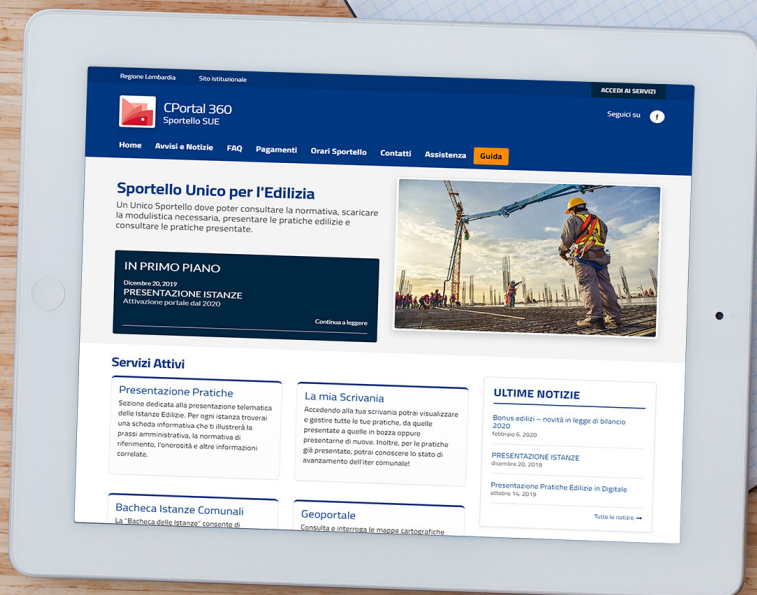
Regione Lombardia Sito istituzionale

ACCEDI AI SERVIZI

CPortal 360
Sportello SUE

Seguici su f

Home Avvisi e Notizie FAQ Pagamenti Orari Sportello Contatti Assistenza Guida

Sportello Unico per l'Edilizia

Un Unico Sportello dove poter consultare la normativa, scaricare la modulistica necessaria, presentare le pratiche edilizie e consultare le pratiche presentate.

IN PRIMO PIANO

Dicembre 20, 2019
PRESENTAZIONE ISTANZE
Attivazione portale dal 2020

Continua a leggere

Servizi Attivi

Presentazione Pratiche

Sezione dedicata alla presentazione telematica delle Istanze Edilizie. Per ogni istanza troverai una scheda informativa che ti illustrerà la prassi amministrativa, la normativa di riferimento, l'onerosità e altre informazioni correlate.

La mia Scrivania

Accedendo alla tua scrivania potrai visualizzare e gestire tutte le tue pratiche, da quelle presentate a quelle in bozza oppure presentarne di nuove. Inoltre, per le pratiche già presentate, potrai conoscere lo stato di avanzamento dell'iter comunale!

ULTIME NOTIZIE

Bonus edilizi – novità in legge di bilancio 2020
febbraio 6, 2020

PRESENTAZIONE ISTANZE
dicembre 20, 2019

Presentazione Pratiche Edilizie in Digitale
ottobre 14, 2019

Tutte le notizie →

Bacheca Istanze Comunali

La "Bacheca delle Istanze" consente di

Geoportale

Consulta e interroga le mappe cartografiche